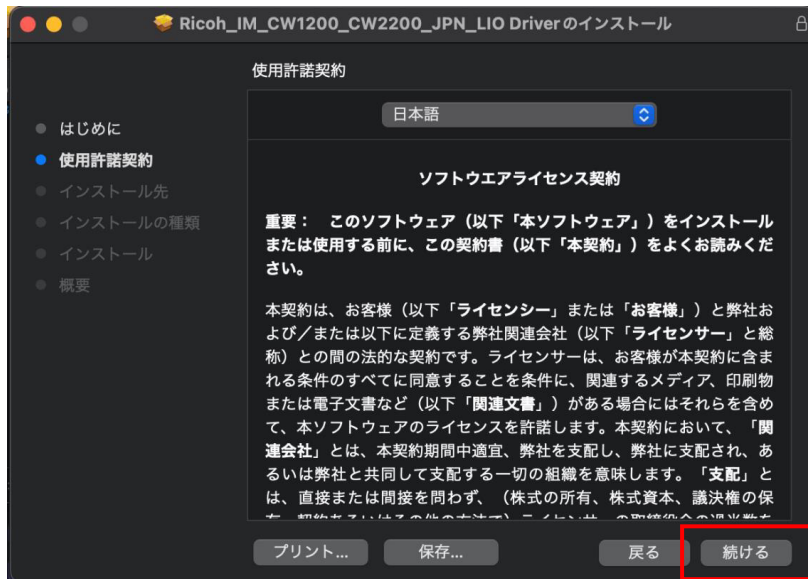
Ricoh_IM_CW1200_CW2200_JPN_LIO Driverのインストール

使用許諾契約

はじめに
使用許諾契約
インストール先
インストールの種類
インストール
概要

日本語

ソフトウエアライセンス契約

重要： このソフトウェア（以下「本ソフトウェア」）をインストールまたは使用する前に、この契約書（以下「本契約」）をよくお読みください。

本契約は、お客様（以下「ライセンシー」または「お客様」）と弊社および／または以下に定義する弊社関連会社（以下「ライセンサー」と総称）との間の法的な契約です。ライセンサーは、お客様が本契約に含まれる条件のすべてに同意することを条件に、関連するメディア、印刷物または電子文書など（以下「関連文書」）がある場合にはそれらを含めて、本ソフトウェアのライセンスを許諾します。本契約において、「関連会社」とは、本契約期間中適宜、弊社を支配し、弊社に支配され、あるいは弊社と共同して支配する一切の組織を意味します。「支配」とは、直接または間接を問わず、（株式の所有、株式資本、議決権の保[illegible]

プリント... 保存... 戻る 続ける